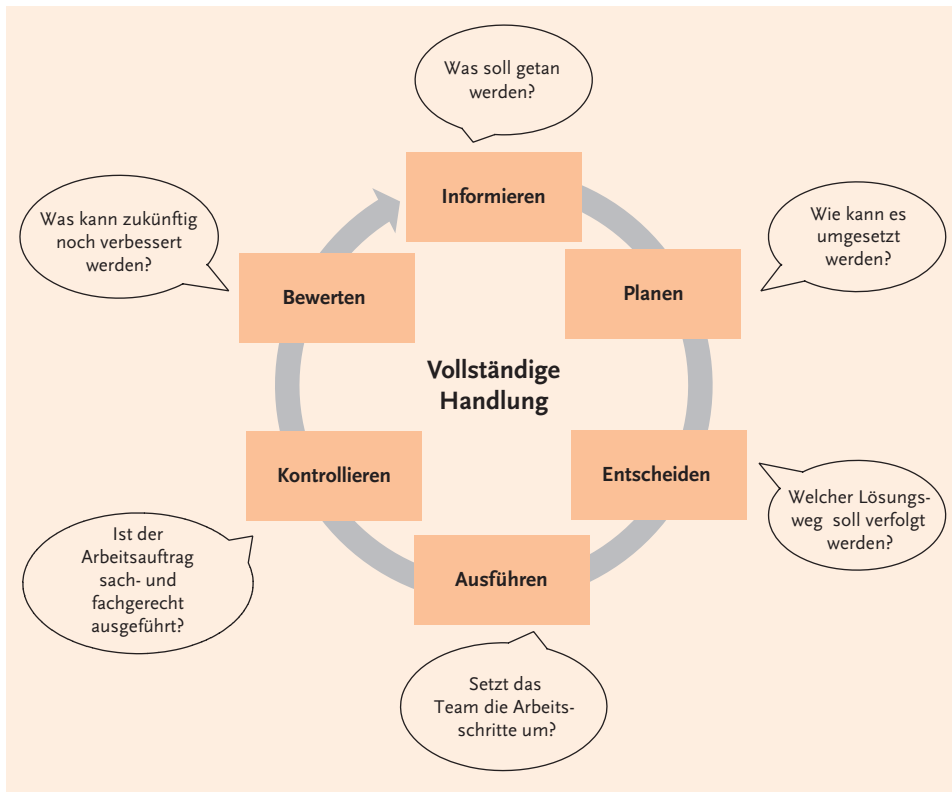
Was soll getan werden?

Informieren

Wie kann es umgesetzt werden?

Planen

Welcher Lösungsweg soll verfolgt werden?

Entscheiden

Ausführen

Setzt das Team die Arbeitsschritte um?

Kontrollieren

Ist der Arbeitsauftrag sach- und fachgerecht ausgeführt?

Bewerten

Was kann zukünftig noch verbessert werden?

Vollständige Handlung